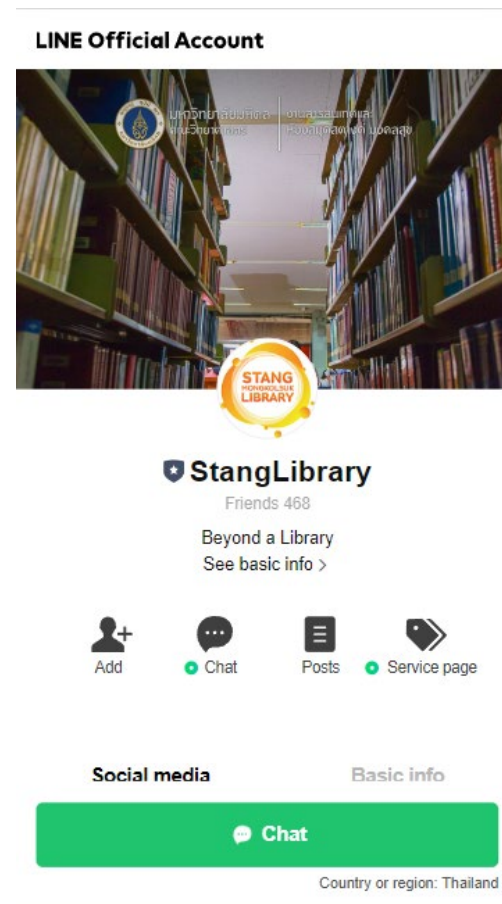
LINE Official Account

มหาวิทยาลัยมหิดล คณะวิทยาศาสตร์ | งานสารสนเทศและห้องสมุดสตางค์ มงคลสุข

STANG MONGKOLSUK LIBRARY

StangLibrary

Friends 468

Beyond a Library

See basic info >

Add

Chat

Posts

Service page

Social media

Basic info

Chat

Country or region: Thailand